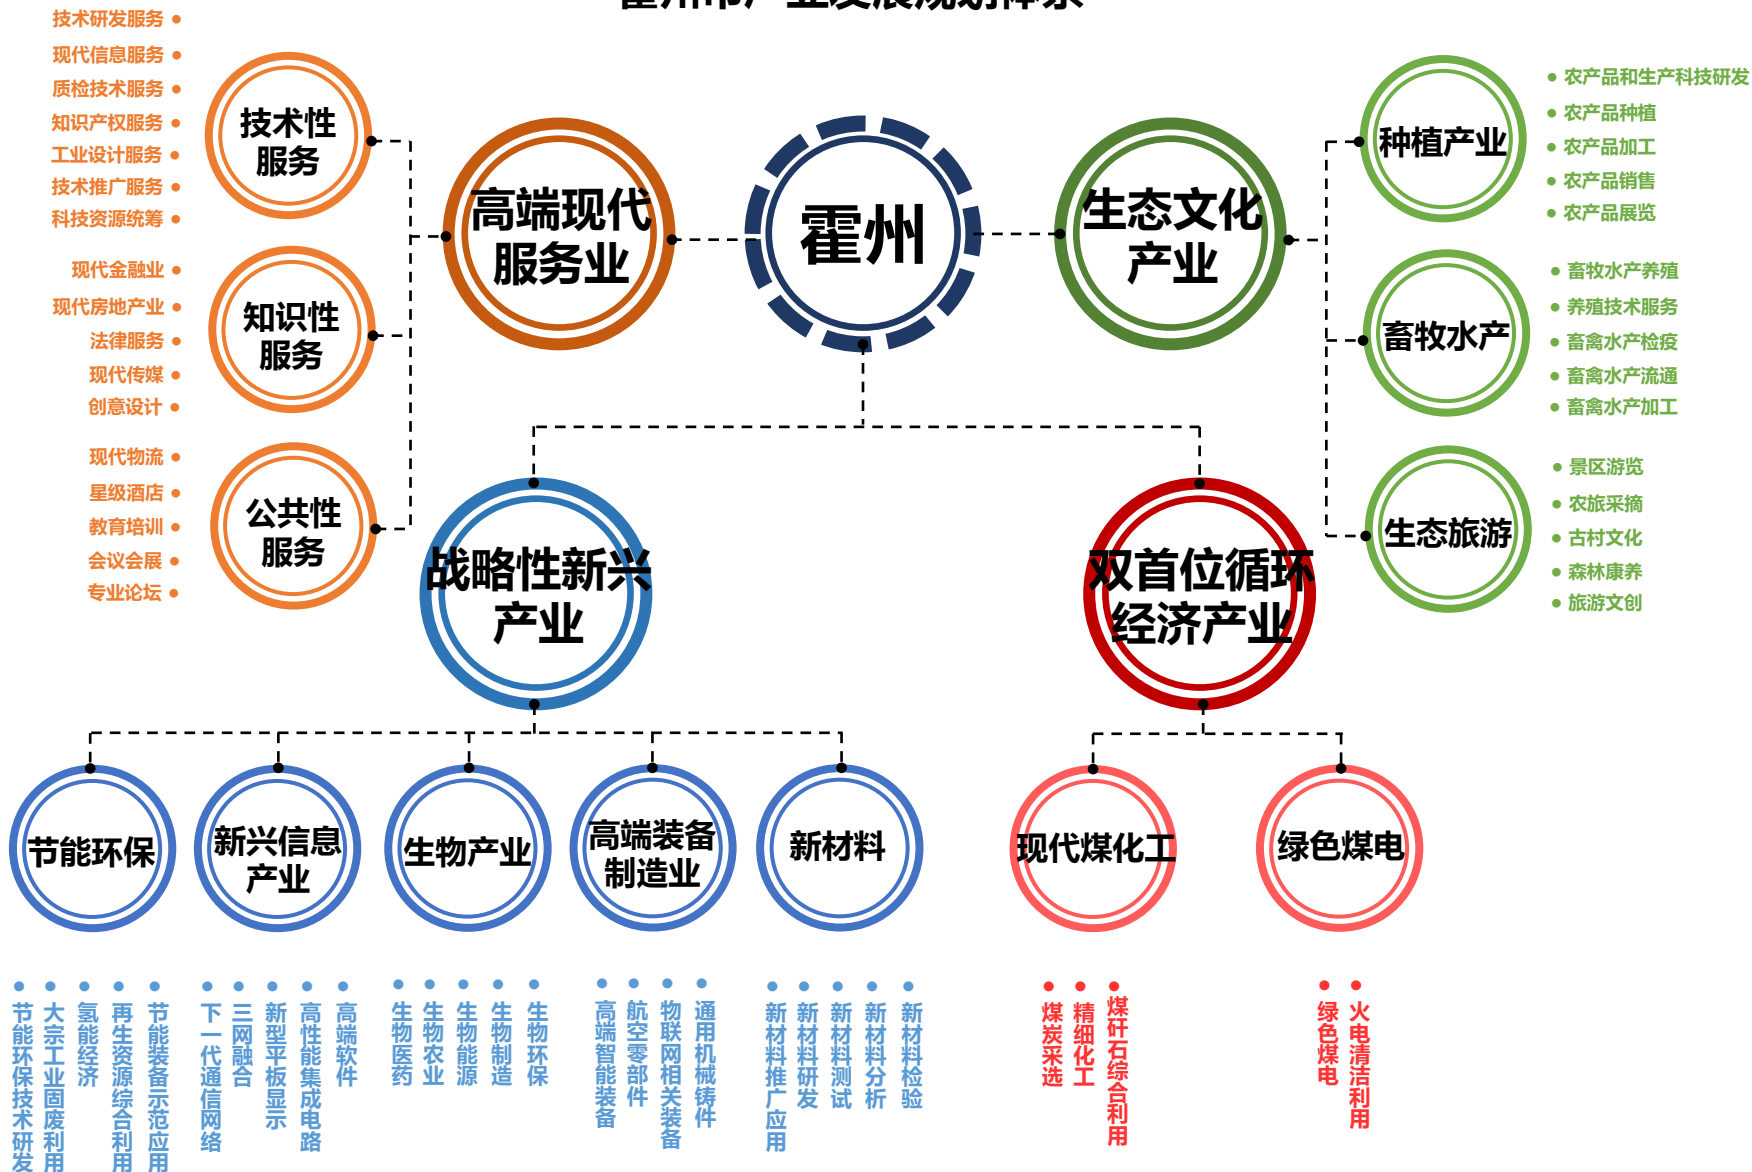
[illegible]

技术研发服务
现代信息服务
质检技术服务
知识产权服务
工业设计服务
技术推广服务
科技资源统筹

技术性服务

现代金融业
现代房地产业
法律服务
现代传媒
创意设计

知识性服务

现代物流
星级酒店
教育培训
会议会展
专业论坛

公共性服务

高端现代服务业

霍州

生态文化产业

种植产业
农产品和生产科技研发
农产品种植
农产品加工
农产品销售
农产品展览

畜牧水产
畜牧水产养殖
养殖技术服务
畜禽水产检疫
畜禽水产流通
畜禽水产加工

生态旅游
景区游览
农旅采摘
古村文化
森林康养
旅游文创

战略性新兴产业

双首位循环经济产业

节能环保
节能环保技术研发
大宗工业固废利用
氢能经济
再生资源综合利用
节能装备示范应用

新兴信息产业
下一代通信网络
三网融合
新型平板显示
高性能集成电路
高端软件

生物产业
生物医药
生物农业
生物能源
生物制造
生物环保

高端装备制造业
高端智能装备
航空零部件
物联网相关装备
通用机械铸件

新材料
新材料推广应用
新材料研发
新材料测试
新材料分析
新材料检验

现代煤化工
煤炭采选
精细化工
煤矸石综合利用

绿色煤电
绿色煤电
火电清洁利用